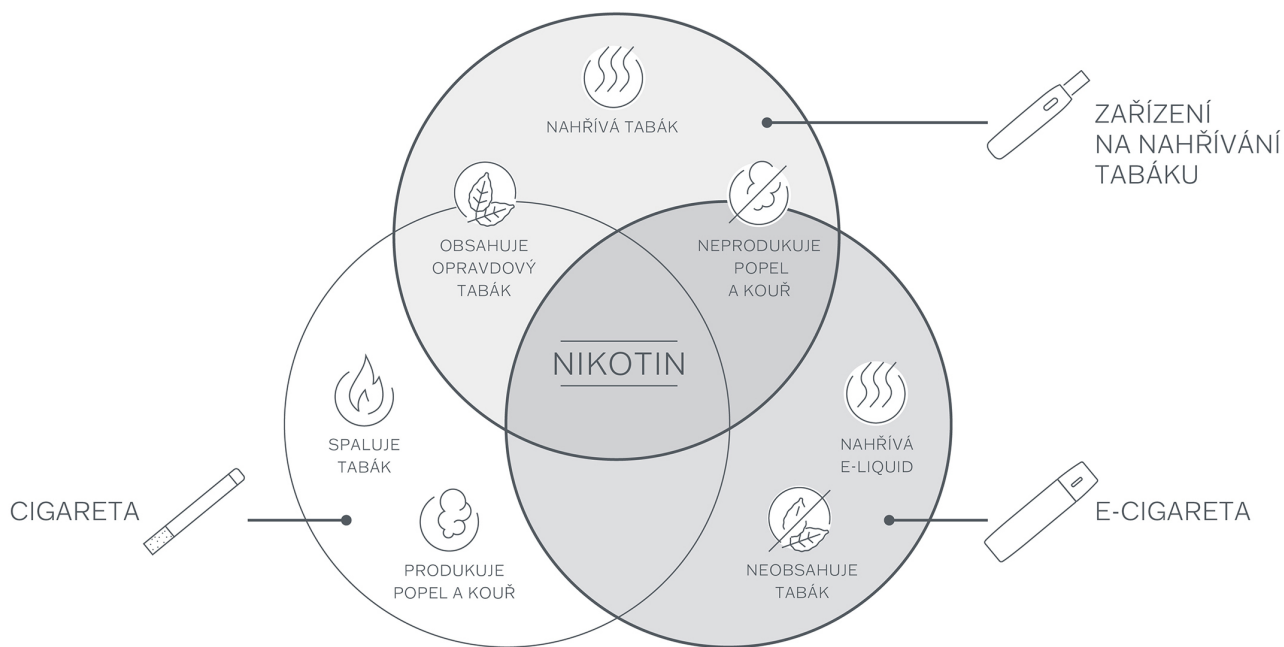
NAHŘÍVÁ TABÁK

ZAŘÍZENÍ NA NAHŘÍVÁNÍ TABÁKU

OBSAHUJE OPRAVDOVÝ TABÁK

NEPRODUKUJE POPEL A KOUŘ

NIKOTIN

SPALUJE TABÁK

PRODUKUJE POPEL A KOUŘ

NAHŘÍVÁ E-LIQUID

NEOBSAHUJE TABÁK

CIGARETA

E-CIGARETA